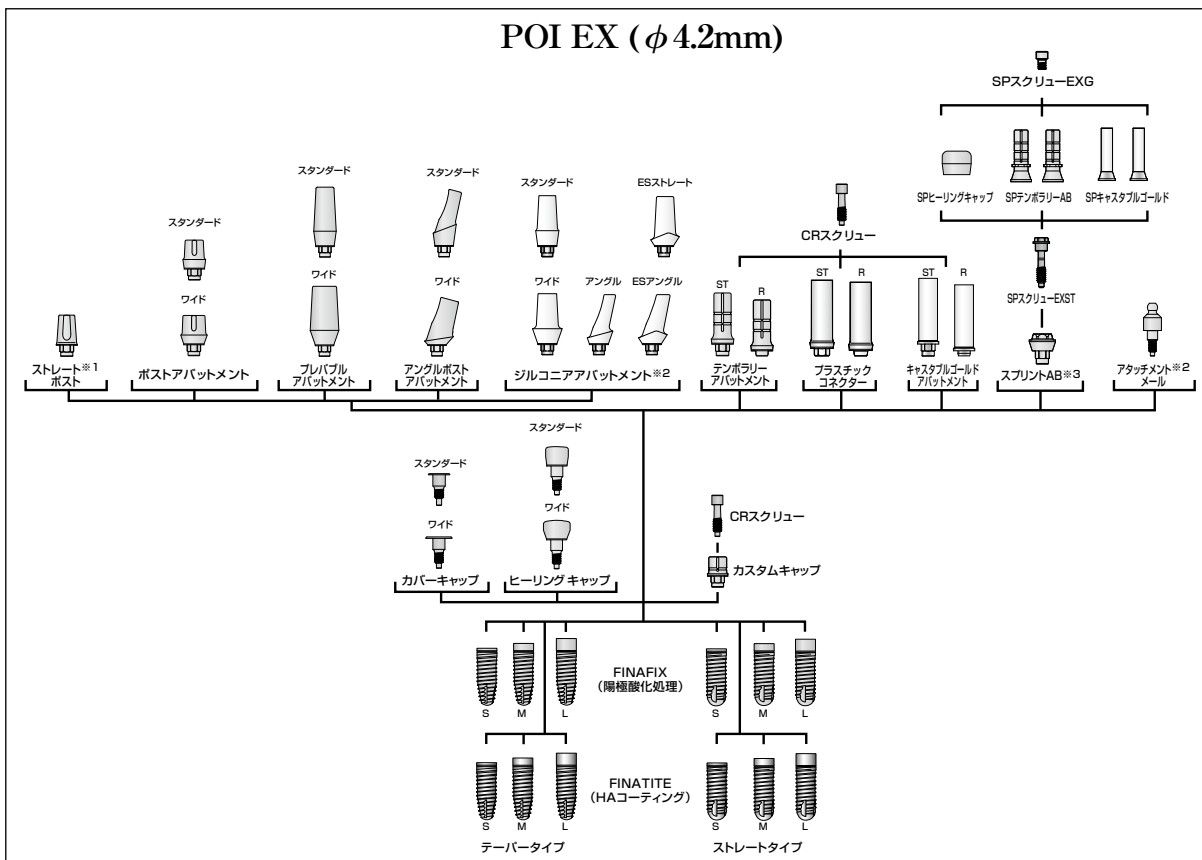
POI EX ($\phi$4.2mm)

SPスクリューEXG

SPヒーリングキャップ　SPテンポラリーAB　SPキャスタブルゴールド

スタンダード　スタンダード　スタンダード　ESストレート

CRスクリュー

スタンダード

ワイド　ワイド　ワイド　アングル　ESアングル

ST　R　ST　R　ST　R

SPスクリューEXST

ストレート※1 ポスト

ポストアバットメント

プレパブル アバットメント

アングルポスト アバットメント

ジルコニアアバットメント※2

テンポラリー アバットメント

プラスチック コネクター

キャスタブルゴールド アバットメント

スプリントAB※3

アタッチメント※2 メール

スタンダード

スタンダード

ワイド

ワイド

CRスクリュー

カスタムキャップ

カバーキャップ

ヒーリング キャップ

FINAFIX (陽極酸化処理)

S　M　L　S　M　L

FINATITE (HAコーティング)

S　M　L　S　M　L

テーパータイプ

ストレートタイプ